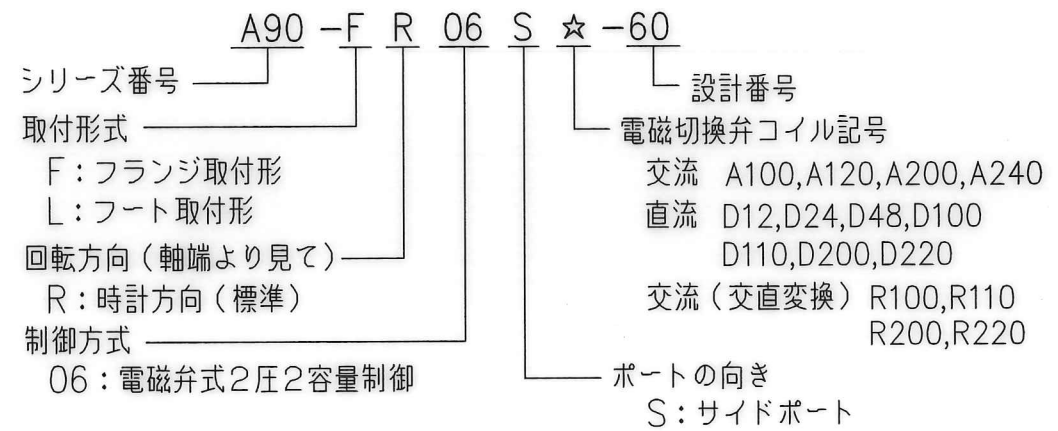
A90 -F R 06 S ☆ -60

シリーズ番号

取付形式
F：フランジ取付形
L：フート取付形

回転方向（軸端より見て）
R：時計方向（標準）

制御方式
06：電磁弁式2圧2容量制御

設計番号

電磁切換弁コイル記号
交流 A100,A120,A200,A240
直流 D12,D24,D48,D100
D110,D200,D220
交流（交直変換） R100,R110
R200,R220

ポートの向き
S：サイドポート